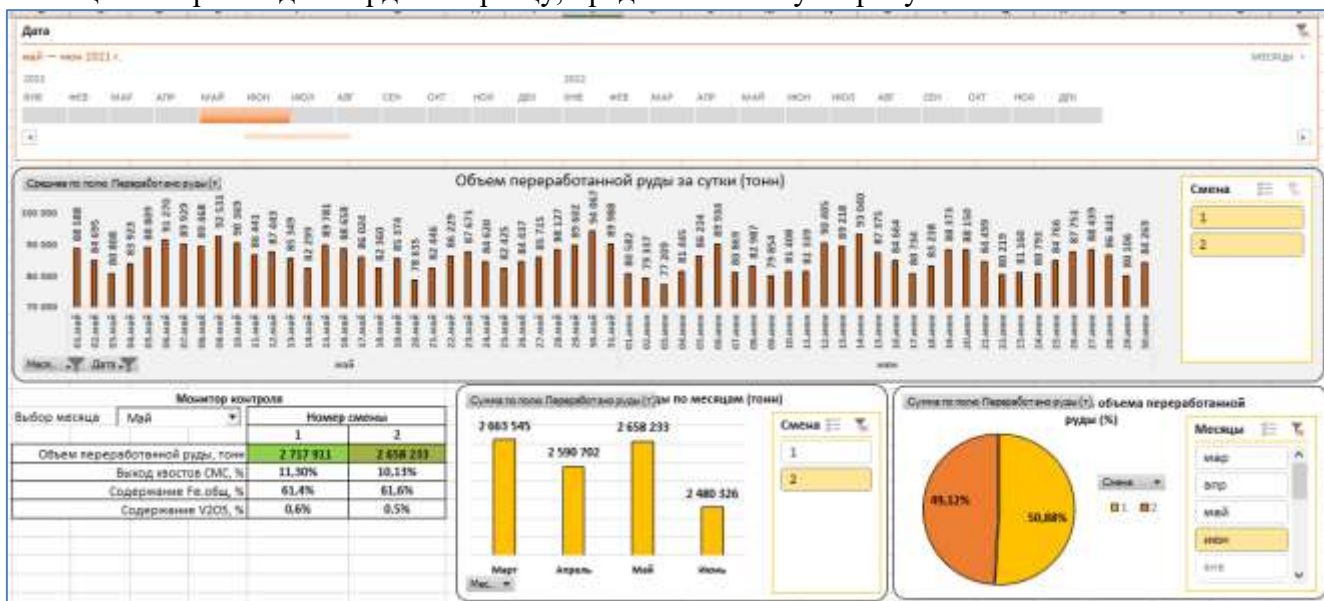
Дата

май — июн 2021 г.

МЕСЯЦЫ

2021

ЯНВ ФЕВ МАР АПР МАЙ ИЮН ИЮЛ АВГ СЕН ОКТ НОЯ ДЕК

2022

ЯНВ ФЕВ МАР АПР МАЙ ИЮН ИЮЛ АВГ СЕН ОКТ НОЯ ДЕК

Среднее по полю Переработано руды

Объем переработанной руды за сутки (тонн)

100 000
90 000
80 000
70 000

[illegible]

май

июн

Меся... Дата

Смена

1

2

Монитор контроля

Выбор месяца | Май

| | Номер смены | |
|---|---|---|
| | 1 | 2 |
| Объем переработанной руды, тонн | 2 717 911 | 2 658 233 |
| Выход хвостов СМС, % | 11,30% | 10,13% |
| Содержание Fe.общ, % | 61,4% | 61,6% |
| Содержание V2O5, % | 0,6% | 0,5% |

Сумма по полю Переработано руды ...ды по месяцам (тонн)

2 863 545

2 590 702

2 658 233

2 480 326

Март Апрель Май Июнь

Мес...

Смена

1

2

Сумма по полю Переработано руды ... объема переработанной руды (%)

49,12%

50,88%

Смена

1 2

Месяцы

мар

апр

май

июн

янв